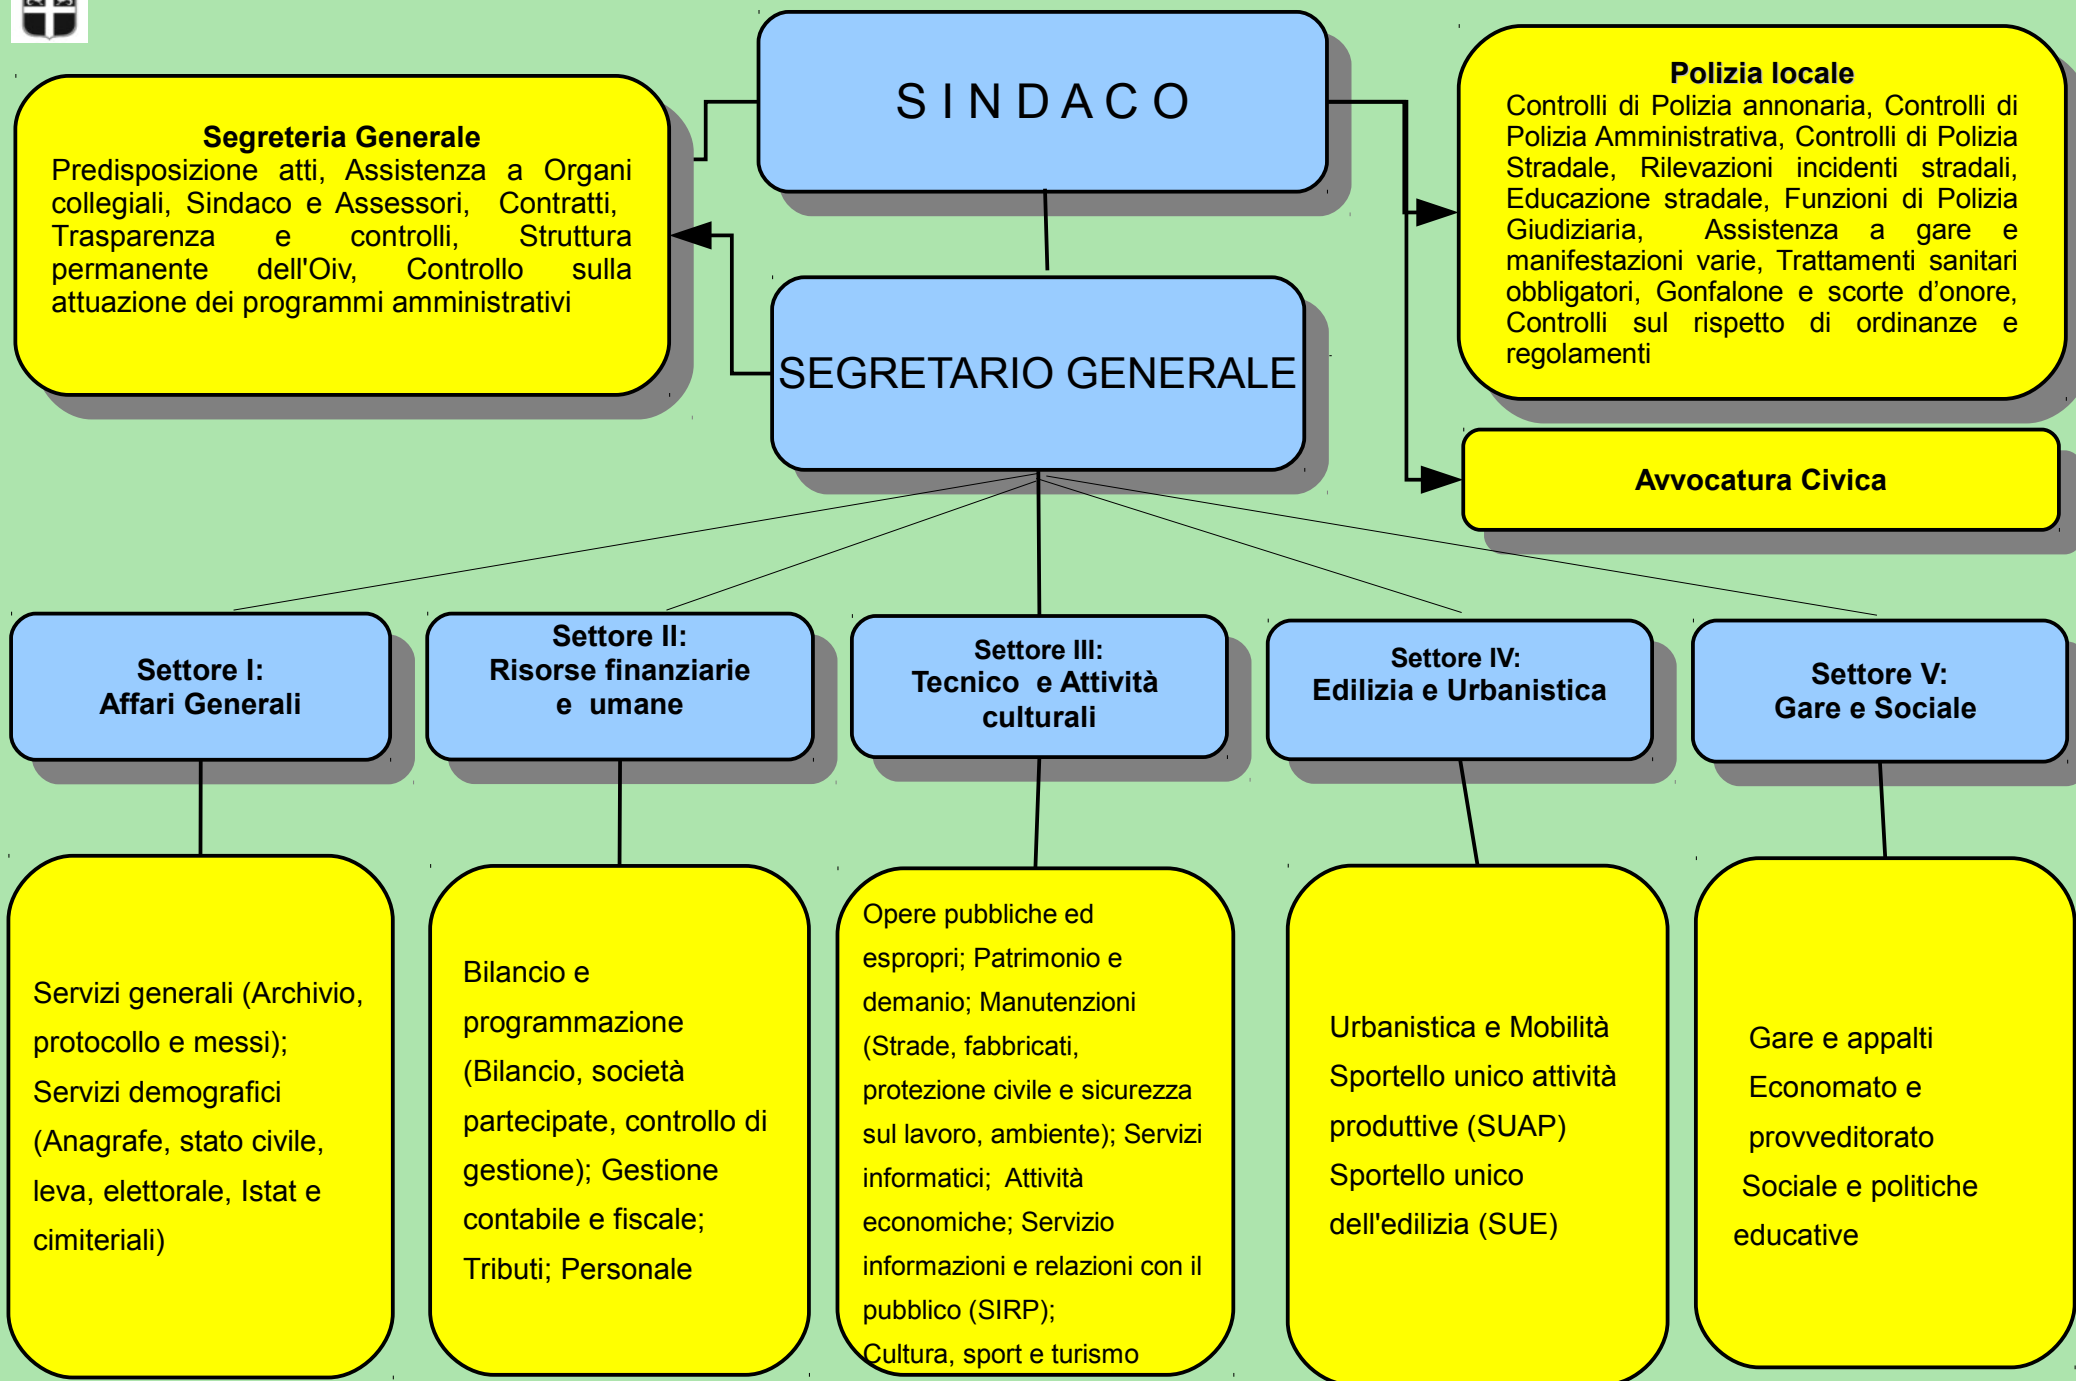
S I N D A C O

Segreteria Generale
Predisposizione atti, Assistenza a Organi collegiali, Sindaco e Assessori, Contratti, Trasparenza e controlli, Struttura permanente dell'Oiv, Controllo sulla attuazione dei programmi amministrativi

Polizia locale
Controlli di Polizia annonaria, Controlli di Polizia Amministrativa, Controlli di Polizia Stradale, Rilevazioni incidenti stradali, Educazione stradale, Funzioni di Polizia Giudiziaria, Assistenza a gare e manifestazioni varie, Trattamenti sanitari obbligatori, Gonfalone e scorte d'onore, Controlli sul rispetto di ordinanze e regolamenti

SEGRETARIO GENERALE

Avvocatura Civica

Settore I:
Affari Generali

Settore II:
Risorse finanziarie e umane

Settore III:
Tecnico e Attività culturali

Settore IV:
Edilizia e Urbanistica

Settore V:
Gare e Sociale

Servizi generali (Archivio, protocollo e messi); Servizi demografici (Anagrafe, stato civile, leva, elettorale, Istat e cimiteriali)

Bilancio e programmazione (Bilancio, società partecipate, controllo di gestione); Gestione contabile e fiscale; Tributi; Personale

Opere pubbliche ed espropri; Patrimonio e demanio; Manutenzioni (Strade, fabbricati, protezione civile e sicurezza sul lavoro, ambiente); Servizi informatici; Attività economiche; Servizio informazioni e relazioni con il pubblico (SIRP);
Cultura, sport e turismo

Urbanistica e Mobilità
Sportello unico attività produttive (SUAP)
Sportello unico dell'edilizia (SUE)

Gare e appalti
Economato e provveditorato
Sociale e politiche educative